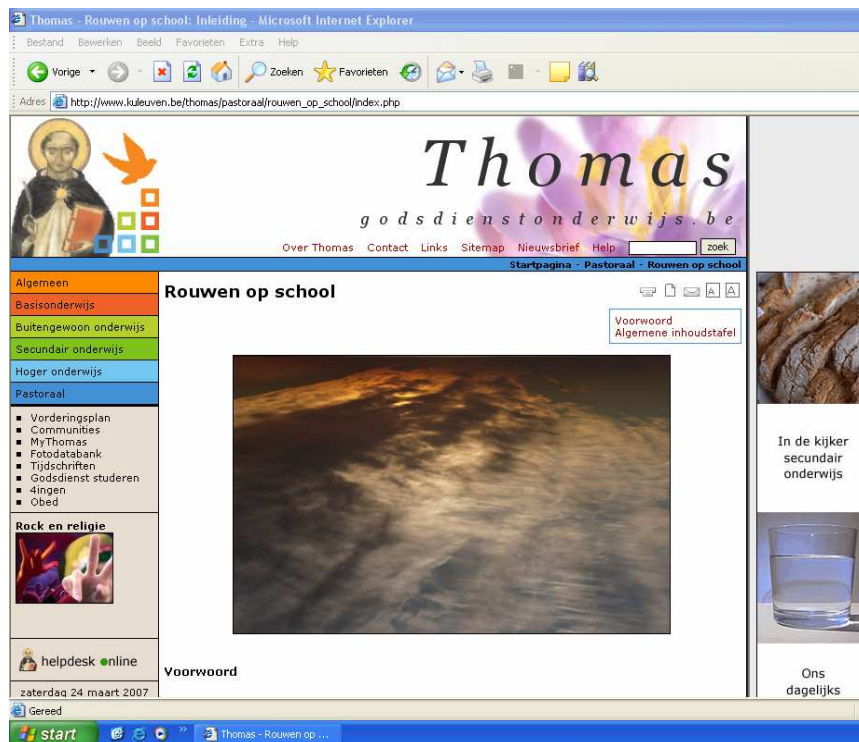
Thomas - Rouwen op school: Inleiding - Microsoft Internet Explorer

Bestand Bewerken Beeld Favorieten Extra Help

Vorige Zoeken Favorieten

Adres http://www.kuleuven.be/thomas/pastoraal/rouwen_op_school/index.php

Thomas

godsdienstonderwijs.be

Over Thomas Contact Links Sitemap Nieuwsbrief Help zoek

Startpagina - Pastoraal - Rouwen op school

Algemeen
Basisonderwijs
Buitengewoon onderwijs
Secundair onderwijs
Hoger onderwijs
Pastoraal

- Vorderingsplan
- Communities
- MyThomas
- Fotodatabank
- Tijdschriften
- Godsdienst studeren
- 4ingen
- Obed

Rock en religie

helpdesk online

zaterdag 24 maart 2007

Rouwen op school

A A

Voorwoord
Algemene inhoudstafel

Voorwoord

In de kijker secundair onderwijs

Ons dagelijks

Gereed

start Thomas - Rouwen op ...